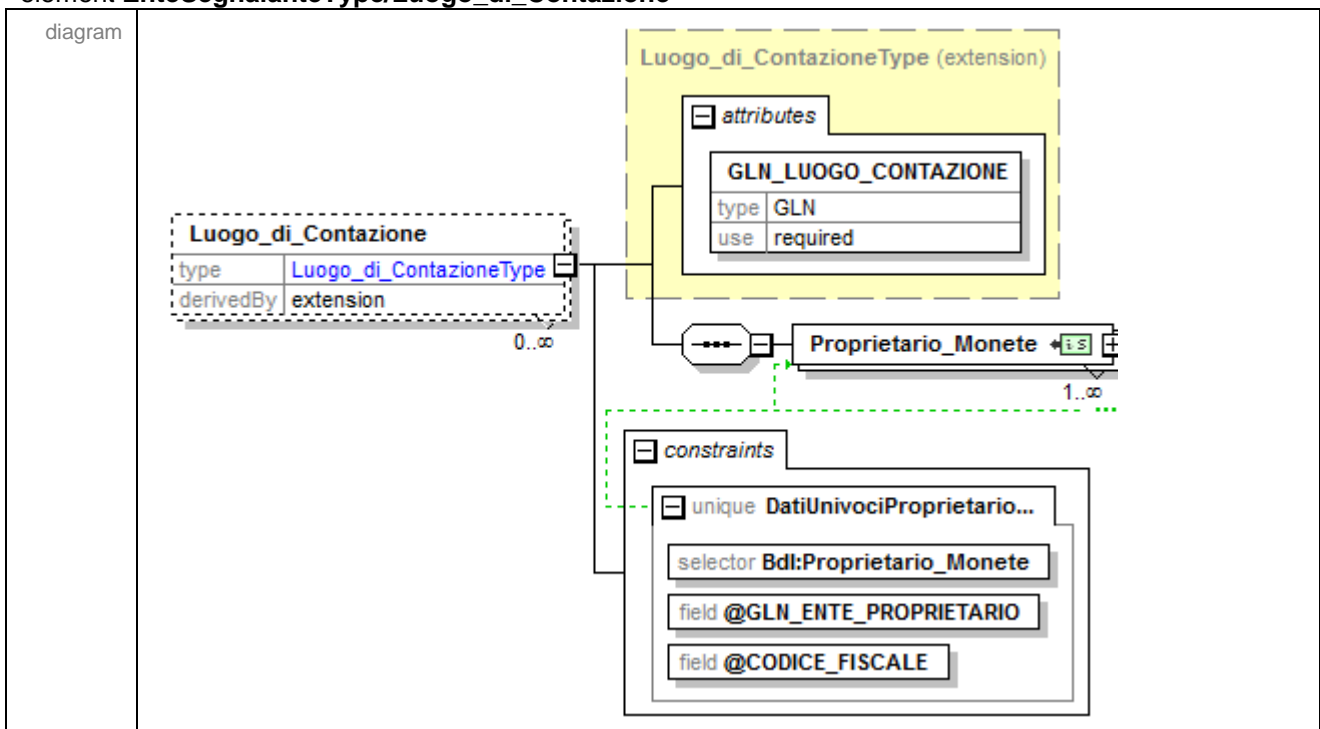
element EnteSegnalanteType/Luogo_di_Contazione

diagram

Luogo_di_ContazioneType (extension)

attributes

GLN_LUOGO_CONTAZIONE

| type | GLN |
|---|---|
| use | required |

Luogo_di_Contazione

| type | Luogo_di_ContazioneType |
|---|---|
| derivedBy | extension |

0..∞

Proprietario_Monete

1..∞

constraints

unique DatiUnivociProprietario...

selector Bdl:Proprietario_Monete

field @GLN_ENTE_PROPRIETARIO

field @CODICE_FISCALE